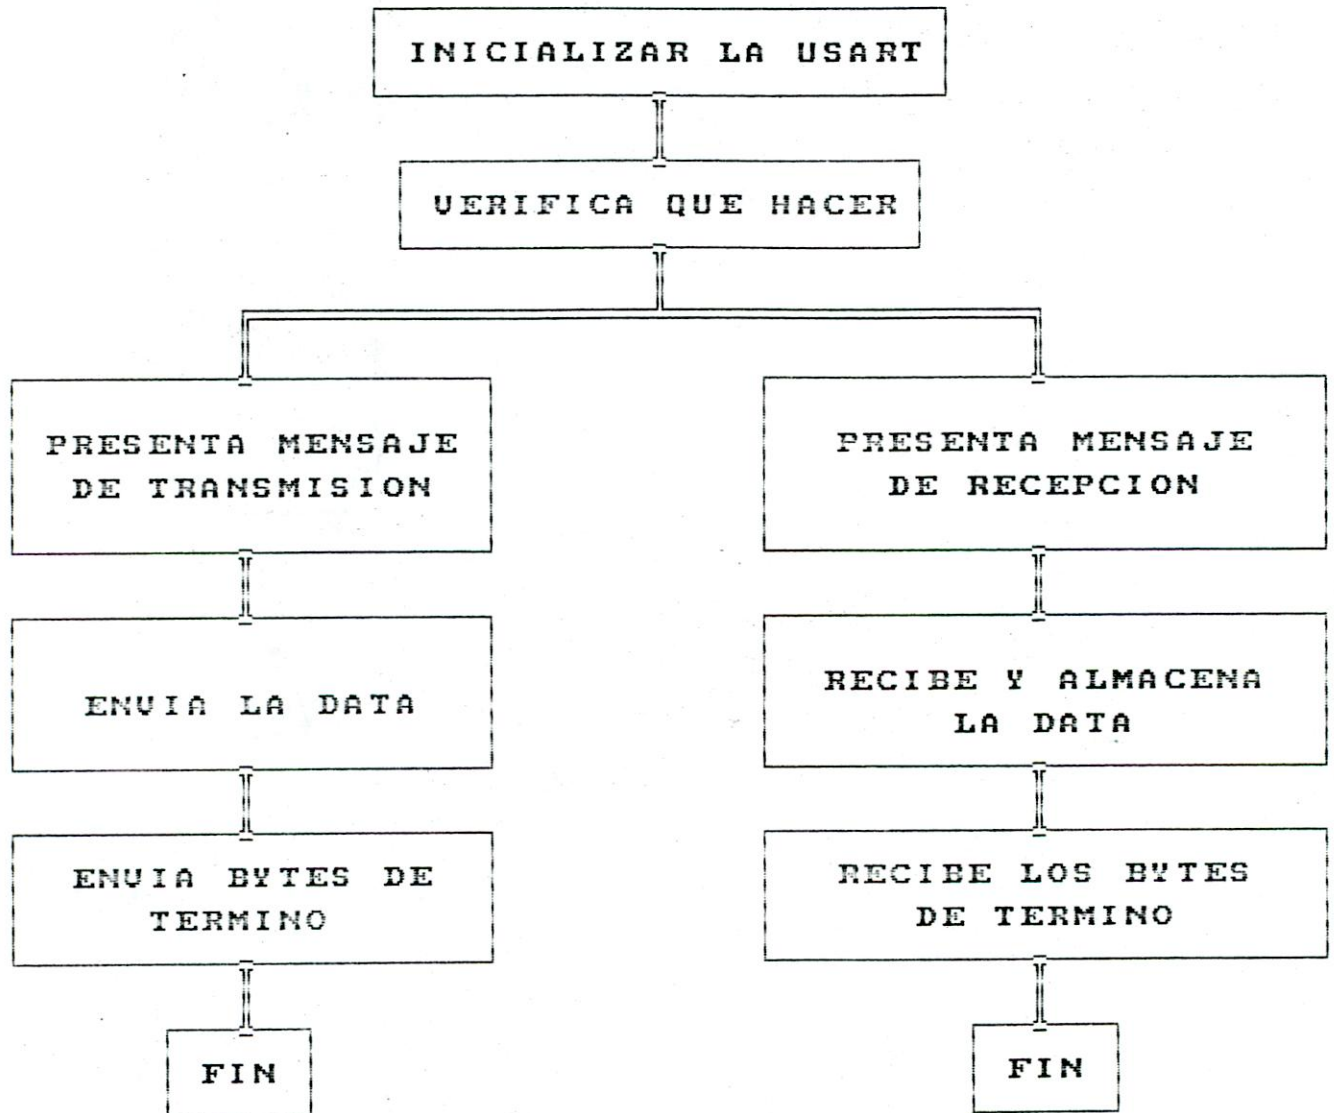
INICIALIZAR LA USART

VERIFICA QUE HACER

PRESENTA MENSAJE DE TRANSMISION

ENVIA LA DATA

ENVIA BYTES DE TERMINO

FIN

PRESENTA MENSAJE DE RECEPCION

RECIBE Y ALMACENA LA DATA

RECIBE LOS BYTES DE TERMINO

FIN